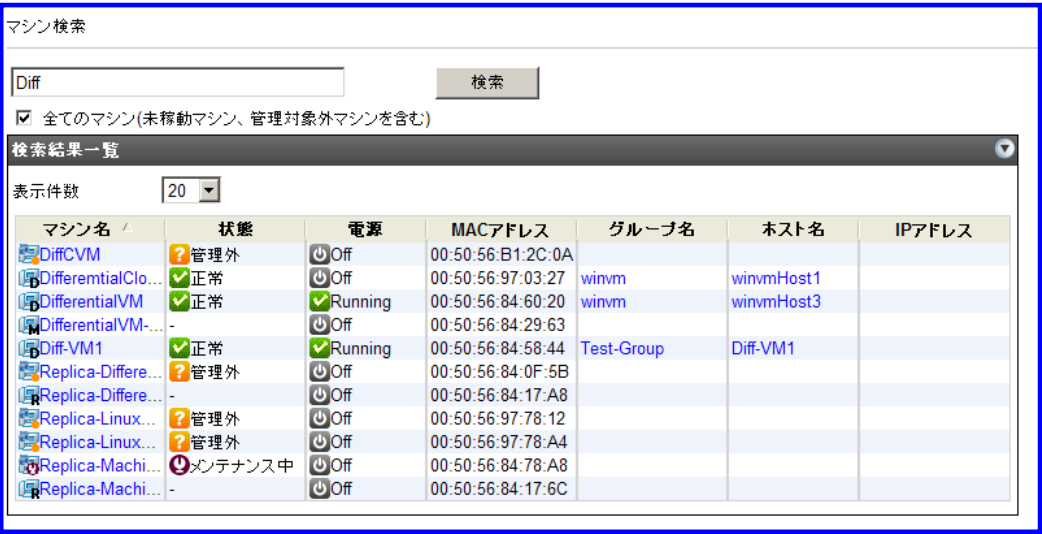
マシン検索

Diff

検索

☑ 全てのマシン(未稼動マシン、管理対象外マシンを含む)

検索結果一覧

表示件数 20

| マシン名 | 状態 | 電源 | MACアドレス | グループ名 | ホスト名 | IPアドレス |
|---|---|---|---|---|---|---|
| DiffCVM | 管理外 | Off | 00:50:56:B1:2C:0A | | | |
| DifferemtialClo... | 正常 | Off | 00:50:56:97:03:27 | winvm | winvmHost1 | |
| DifferentialVM | 正常 | Running | 00:50:56:84:60:20 | winvm | winvmHost3 | |
| DifferentialVM-... | - | Off | 00:50:56:84:29:63 | | | |
| Diff-VM1 | 正常 | Running | 00:50:56:84:58:44 | Test-Group | Diff-VM1 | |
| Replica-Differe... | 管理外 | Off | 00:50:56:84:0F:5B | | | |
| Replica-Differe... | - | Off | 00:50:56:84:17:A8 | | | |
| Replica-Linux... | 管理外 | Off | 00:50:56:97:78:12 | | | |
| Replica-Linux... | 管理外 | Off | 00:50:56:97:78:A4 | | | |
| Replica-Machi... | メンテナンス中 | Off | 00:50:56:84:78:A8 | | | |
| Replica-Machi... | - | Off | 00:50:56:84:17:6C | | | |